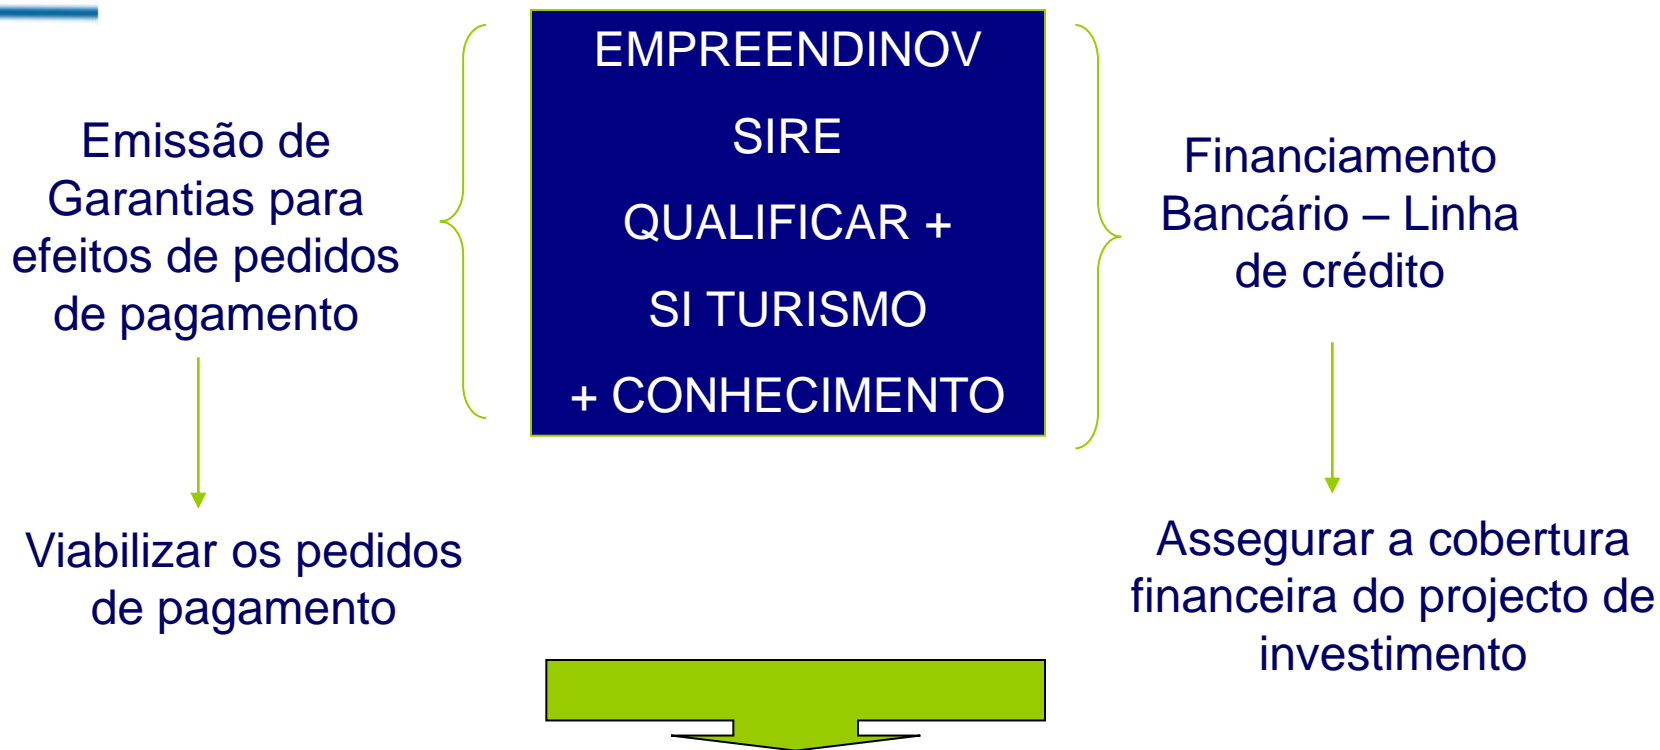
EMPREENDINOV

SIRE

QUALIFICAR +

SI TURISMO

+ CONHECIMENTO

Emissão de Garantias para efeitos de pedidos de pagamento

Viabilizar os pedidos de pagamento

Financiamento Bancário – Linha de crédito

Assegurar a cobertura financeira do projecto de investimento